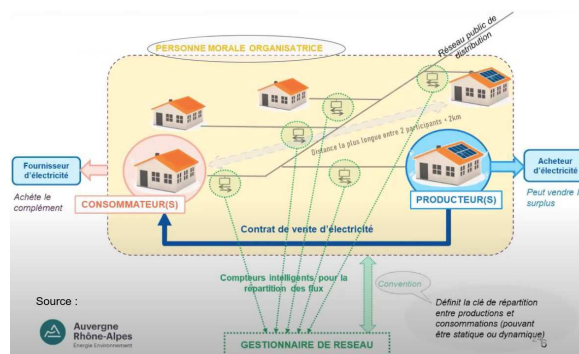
PERSONNE MORALE ORGANISATRICE

Réseau public de distribution

Distance la plus longue entre 2 participants < 2km

Fournisseur d'électricité

Achète le complément

CONSOMMATEUR(S)

PRODUCTEUR(S)

Acheteur d'électricité

Peut vendre le surplus

Contrat de vente d'électricité

Compteurs intelligents pour la répartition des flux

Convention

Définit la clé de répartition entre productions et consommations (pouvant être statique ou dynamique)

GESTIONNAIRE DE RESEAU

Source :

Auvergne Rhône-Alpes
Énergie Environnement

6